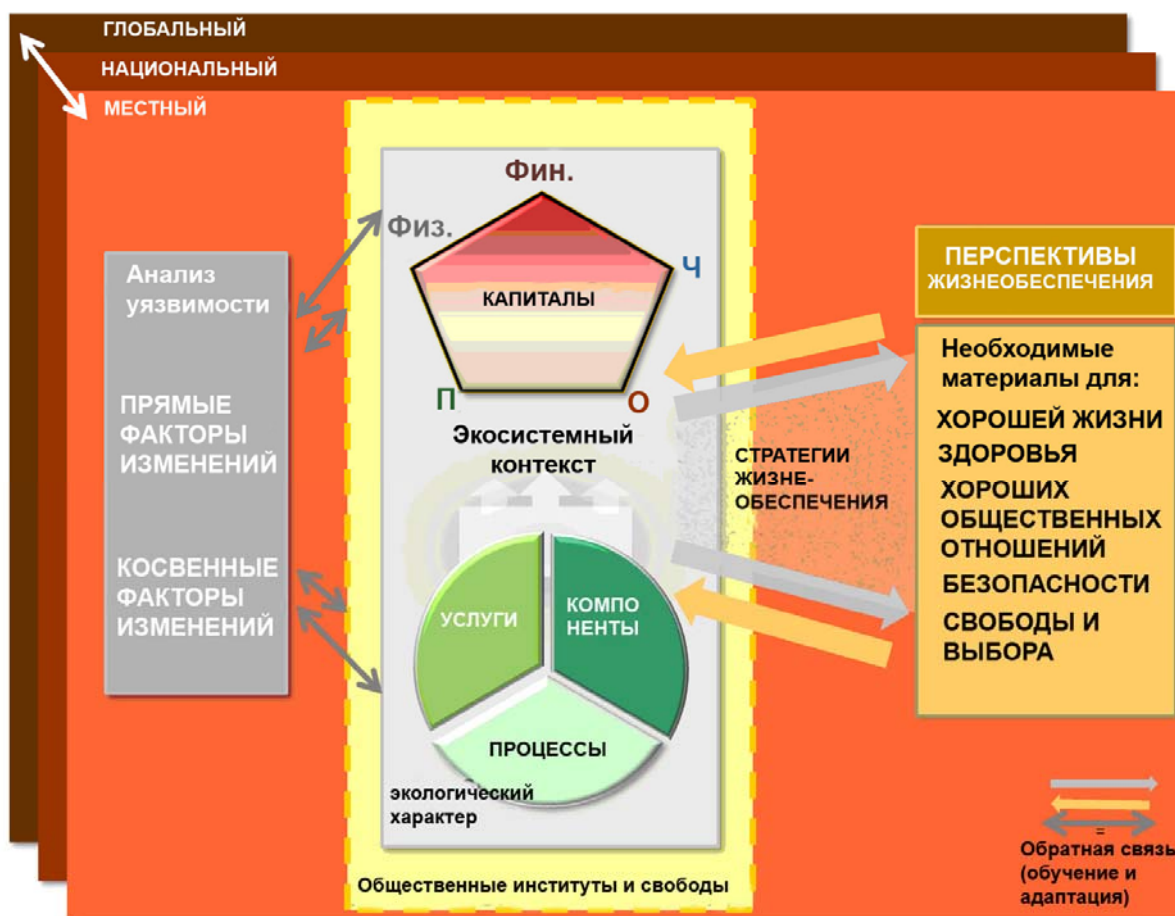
ГЛОБАЛЬНЫЙ
НАЦИОНАЛЬНЫЙ
МЕСТНЫЙ

Фин.
Физ.
Ч
КАПИТАЛЫ
П
О

Анализ уязвимости

ПРЯМЫЕ ФАКТОРЫ ИЗМЕНЕНИЙ

КОСВЕННЫЕ ФАКТОРЫ ИЗМЕНЕНИЙ

Экосистемный контекст

СТРАТЕГИИ ЖИЗНЕ-ОБЕСПЕЧЕНИЯ

УСЛУГИ
КОМПОНЕНТЫ
ПРОЦЕССЫ

экологический характер

Общественные институты и свободы

ПЕРСПЕКТИВЫ ЖИЗНЕОБЕСПЕЧЕНИЯ

Необходимые материалы для:
ХОРОШЕЙ ЖИЗНИ
ЗДОРОВЬЯ
ХОРОШИХ ОБЩЕСТВЕННЫХ ОТНОШЕНИЙ
БЕЗОПАСНОСТИ
СВОБОДЫ И ВЫБОРА

=
Обратная связь (обучение и адаптация)